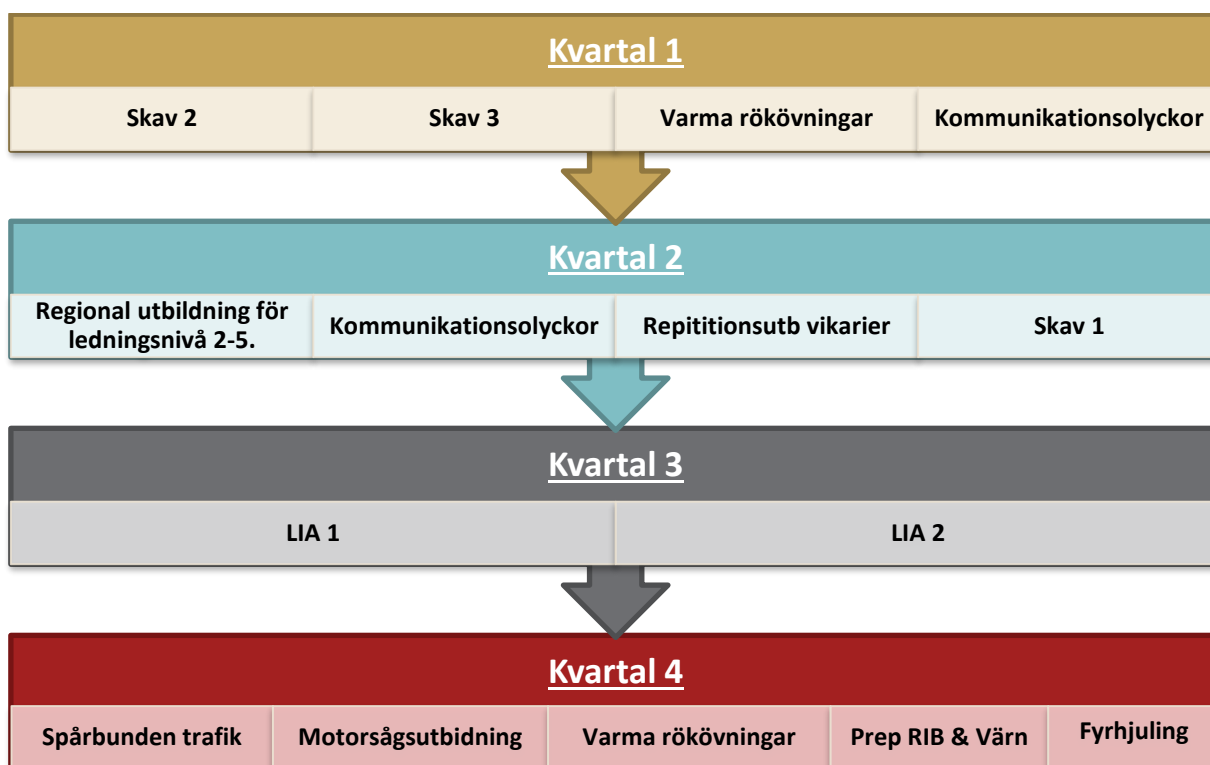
Kvartal 1

| Skav 2 | Skav 3 | Varma rökövningar | Kommunikationsolyckor |
|---|---|---|---|

Kvartal 2

| Regional utbildning för ledningsnivå 2-5. | Kommunikationsolyckor | Repititionsutb vikarier | Skav 1 |
|---|---|---|---|

Kvartal 3

| LIA 1 | LIA 2 |
|---|---|

Kvartal 4

| Spårbunden trafik | Motorsågsutbidning | Varma rökövningar | Prep RIB & Värn | Fyrhjuling |
|---|---|---|---|---|